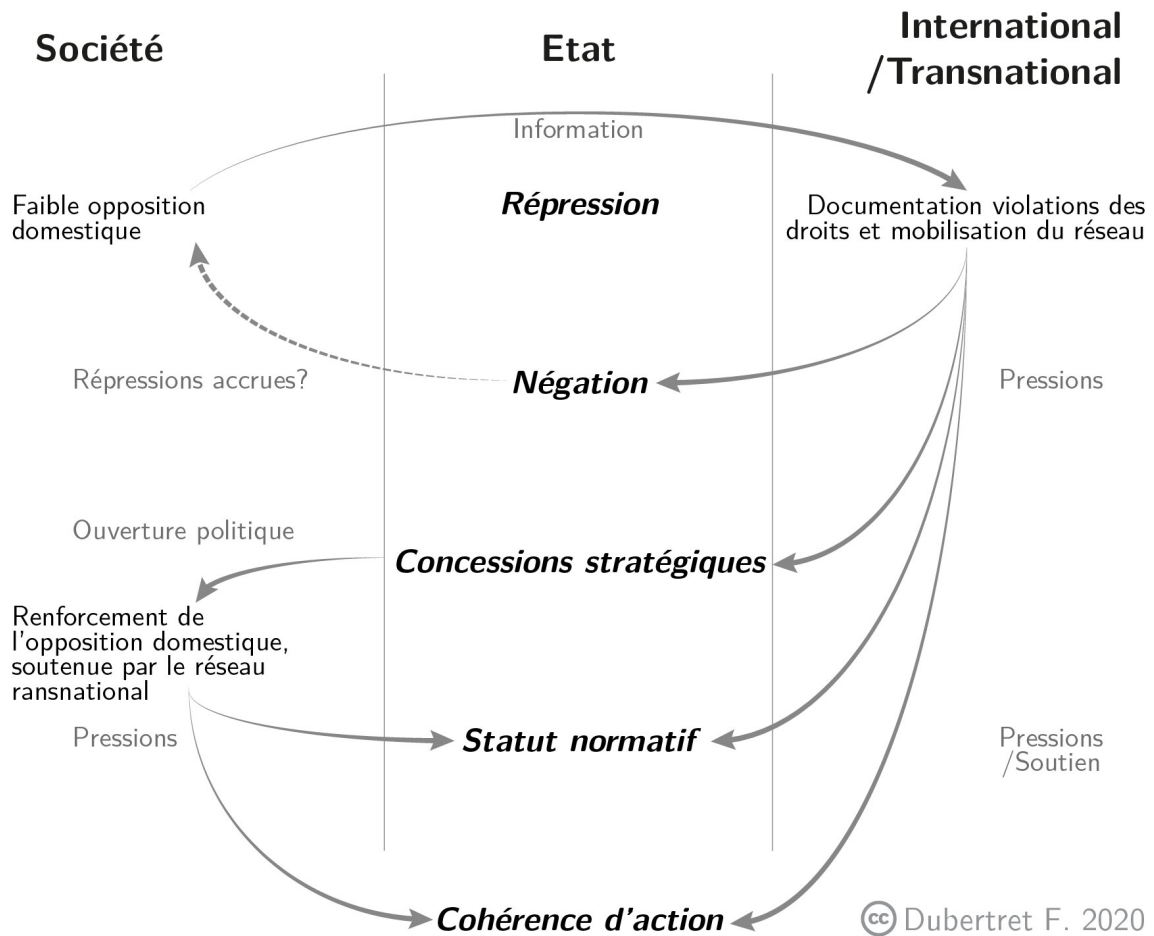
Société

Etat

International /Transnational

Information

Faible opposition domestique

Répression

Documentation violations des droits et mobilisation du réseau

Répressions accrues?

Négation

Pressions

Ouverture politique

Concessions stratégiques

Renforcement de l'opposition domestique, soutenue par le réseau ransnational

Pressions

Statut normatif

Pressions /Soutien

Cohérence d'action

cc Dubertret F. 2020